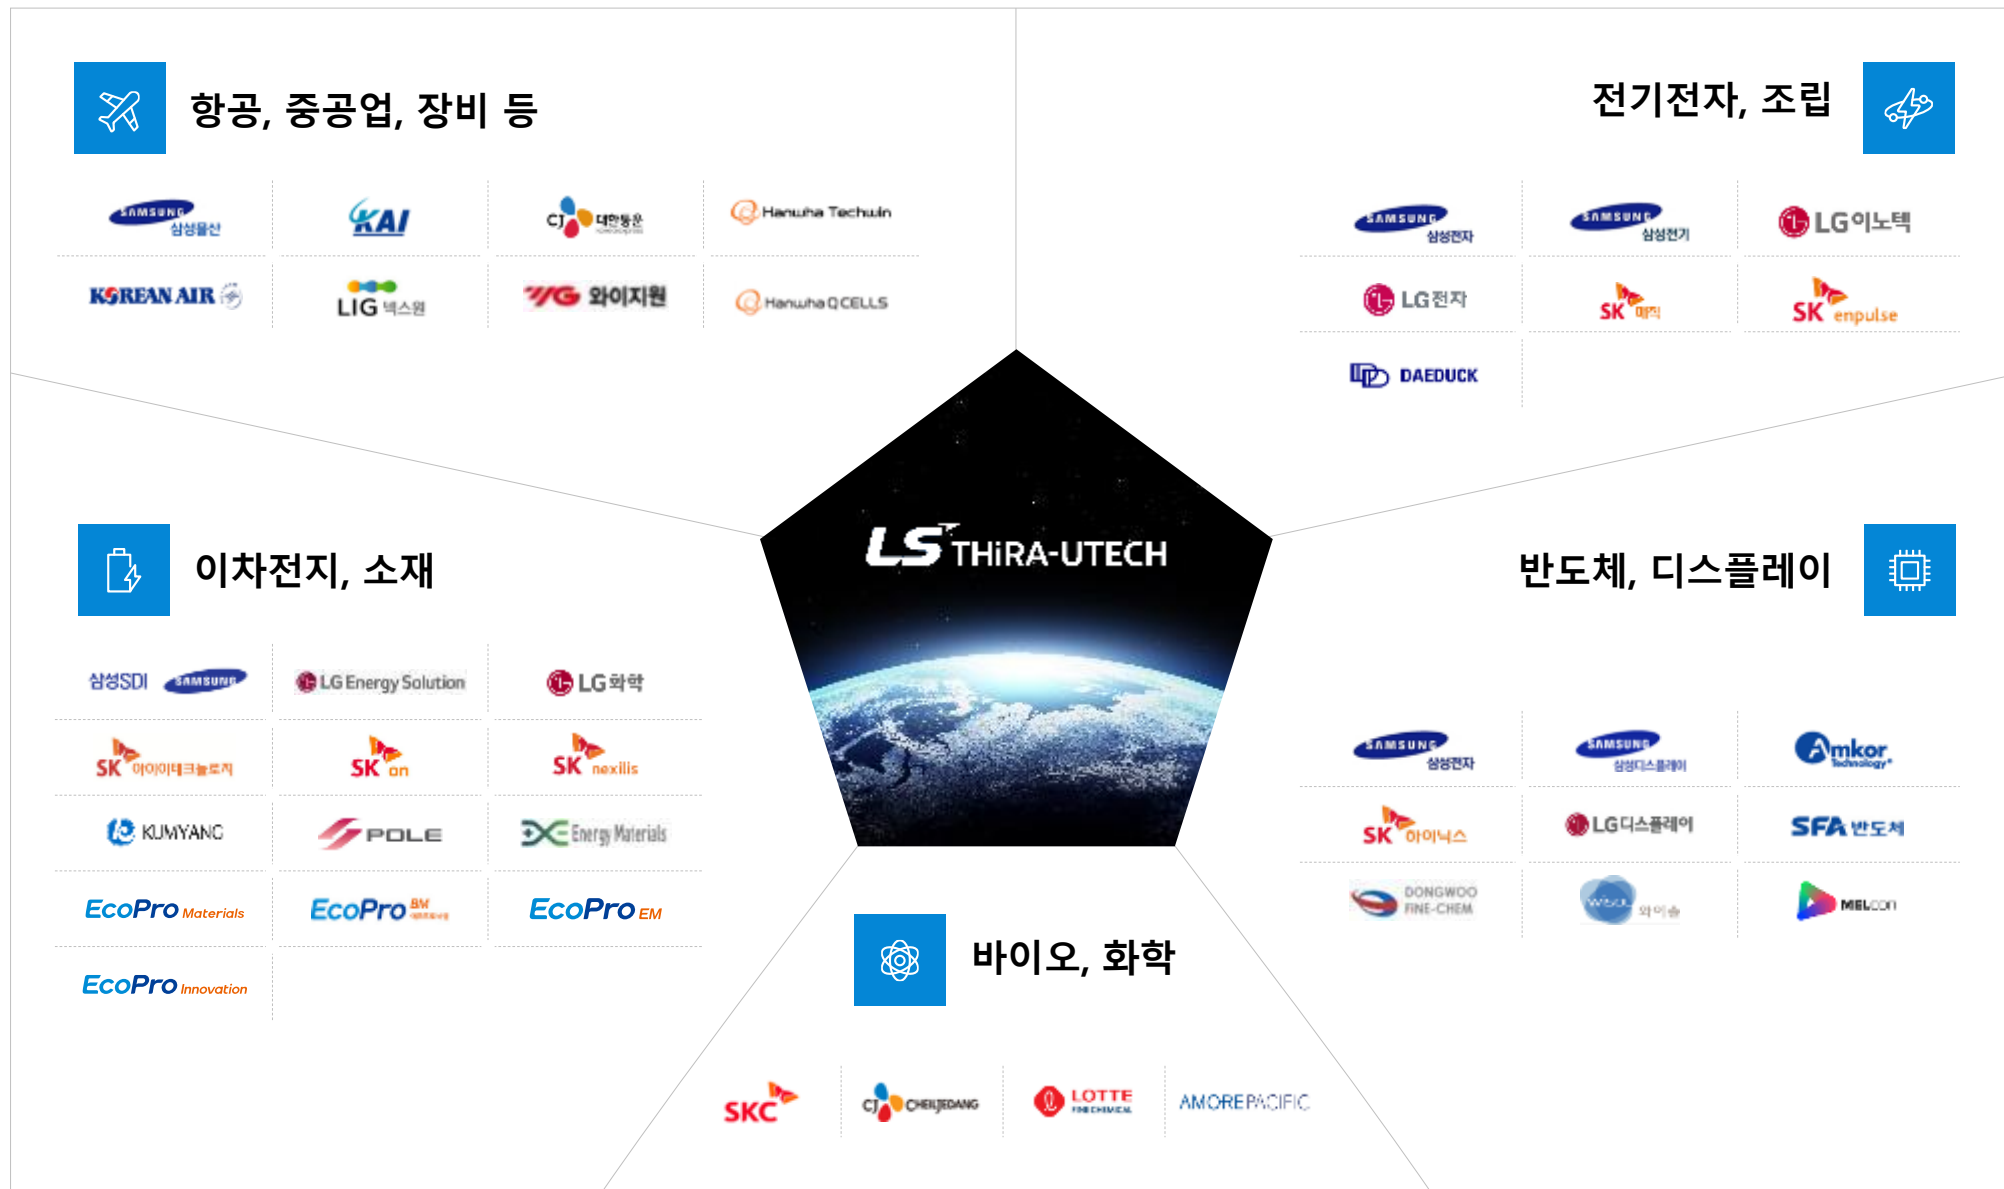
항공, 중공업, 장비 등

SAMSUNG 삼성물산
KAI
CJ 대한통운
Hanwha Techwin
KOREAN AIR
LIG 넥스원
YG 와이지원
Hanwha Q CELLS

전기전자, 조립

SAMSUNG 삼성전자
SAMSUNG 삼성전기
LG이노텍
LG전자
SK 매직
SK enpulse
DAEDUCK

LS THiRA-UTECH

이차전지, 소재

삼성SDI SAMSUNG
LG Energy Solution
LG화학
SK 아이이테크놀로지
SK on
SK nexilis
KUMYANG
POLE
Energy Materials
EcoPro Materials
EcoPro BM
EcoPro EM
EcoPro Innovation

반도체, 디스플레이

SAMSUNG 삼성전자
SAMSUNG 삼성디스플레이
Amkor Technology
SK 하이닉스
LG디스플레이
SFA 반도체
DONGWOO FINE-CHEM
WSOL 와이솔
MELCON

바이오, 화학

SKC
CJ CHEILJEDANG
LOTTE FINE CHEMICAL
AMOREPACIFIC